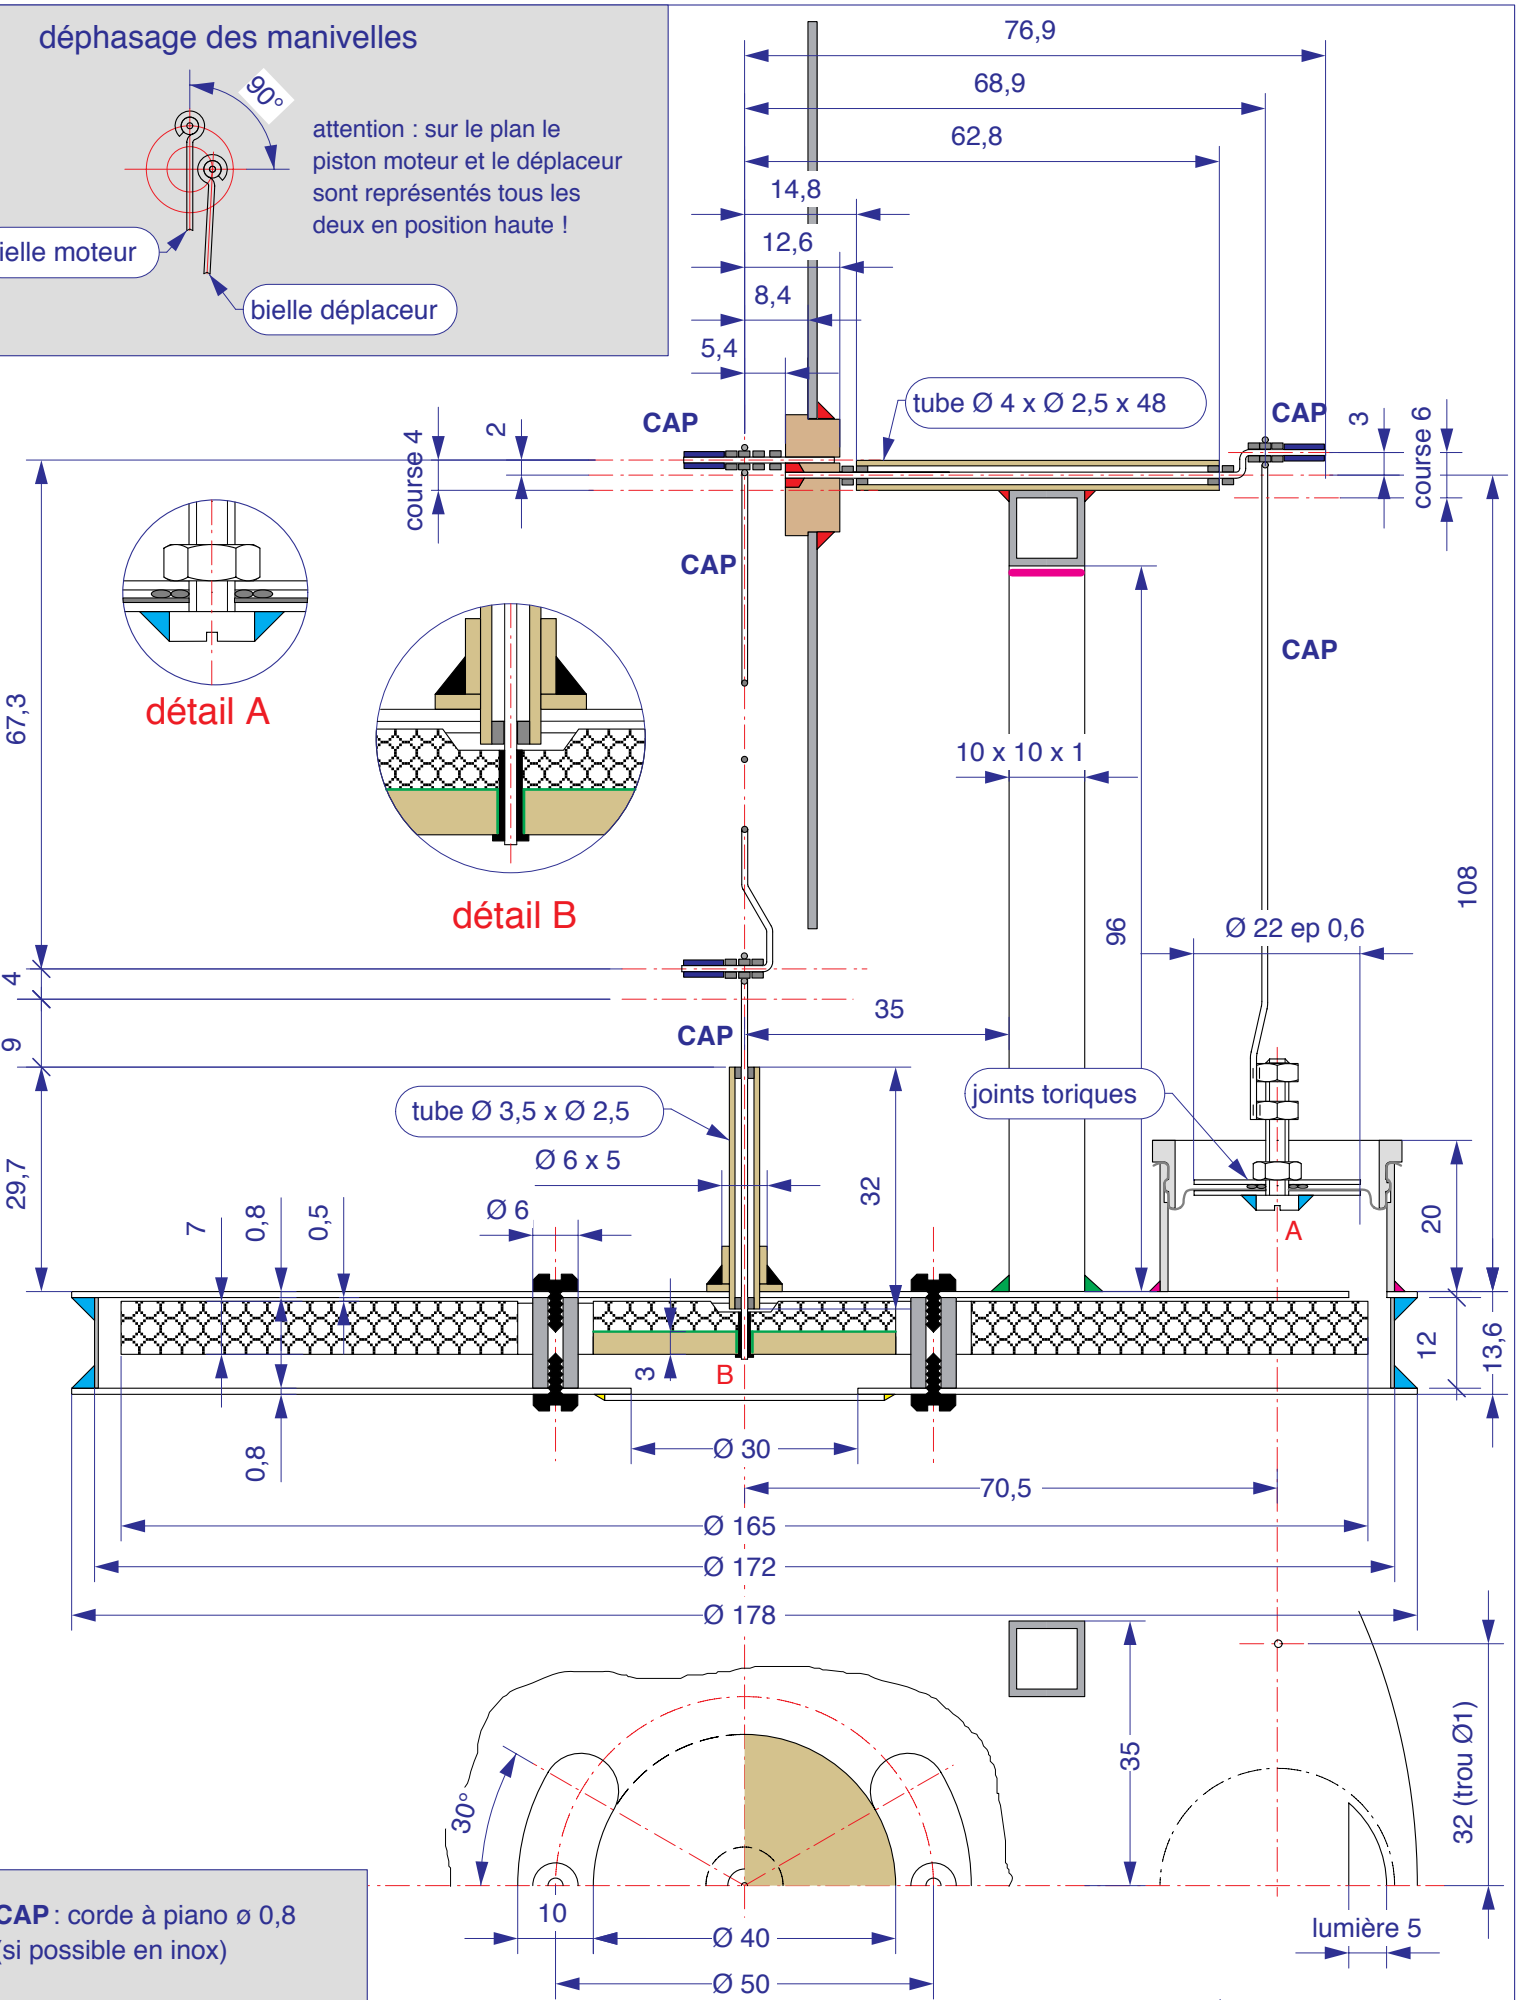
déphasage des manivelles

90°

attention : sur le plan le piston moteur et le déplaceur sont représentés tous les deux en position haute !

ielle moteur

bielle déplaceur

76,9
68,9
62,8
14,8
12,6
8,4
5,4

CAP
tube Ø 4 x Ø 2,5 x 48
CAP
3
course 6
course 4
2

CAP
CAP

détail A
détail B

67,3

10 x 10 x 1
96
108
Ø 22 ep 0,6

4
9
35
CAP

joints toriques

tube Ø 3,5 x Ø 2,5
Ø 6 x 5
32
29,7
7
0,8
0,5
Ø 6
20
A
12
13,6
3
B
0,8
Ø 30
70,5
Ø 165
Ø 172
Ø 178

35
30°
32 (trou Ø1)

CAP : corde à piano ø 0,8
(si possible en inox)

10
Ø 40
Ø 50
lumière 5